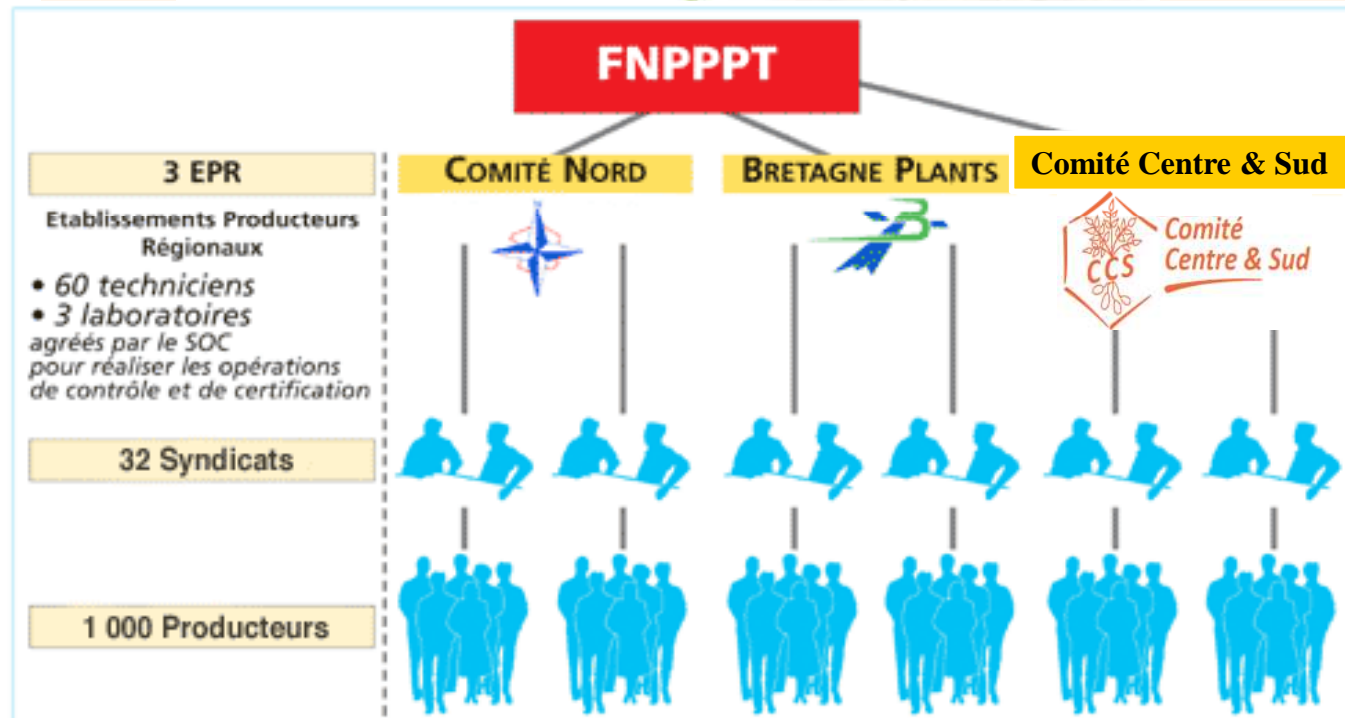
FNPPPT

3 EPR

Etablissements Producteurs Régionaux

• 60 techniciens
• 3 laboratoires
agréés par le SOC pour réaliser les opérations de contrôle et de certification

32 Syndicats

1 000 Producteurs

COMITÉ NORD

BRETAGNE PLANTS

Comité Centre & Sud

CCS Comité Centre & Sud